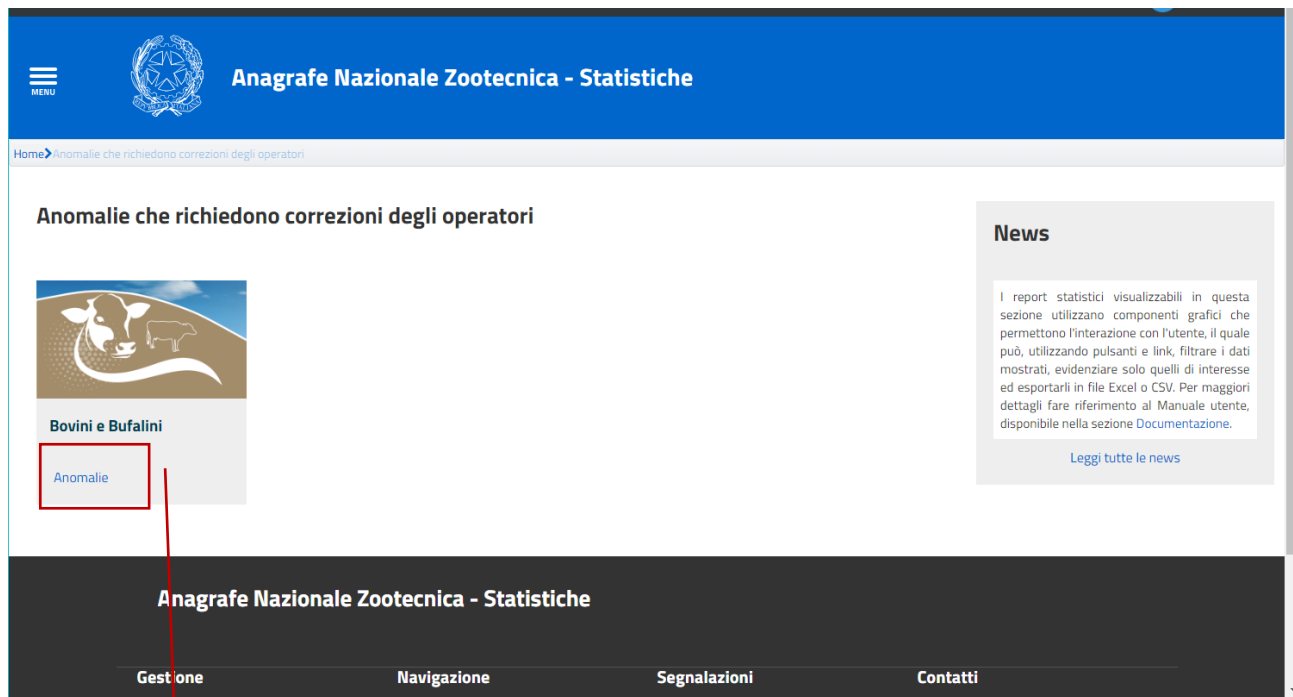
MENU

Anagrafe Nazionale Zootecnica - Statistiche

Home Anomalie che richiedono correzioni degli operatori

Anomalie che richiedono correzioni degli operatori

Bovini e Bufalini

Anomalie

News

I report statistici visualizzabili in questa sezione utilizzano componenti grafici che permettono l'interazione con l'utente, il quale può, utilizzando pulsanti e link, filtrare i dati mostrati, evidenziare solo quelli di interesse ed esportarli in file Excel o CSV. Per maggiori dettagli fare riferimento al Manuale utente, disponibile nella sezione Documentazione.

Leggi tutte le news

Anagrafe Nazionale Zootecnica - Statistiche

Gestione

Navigazione

Segnalazioni

Contatti